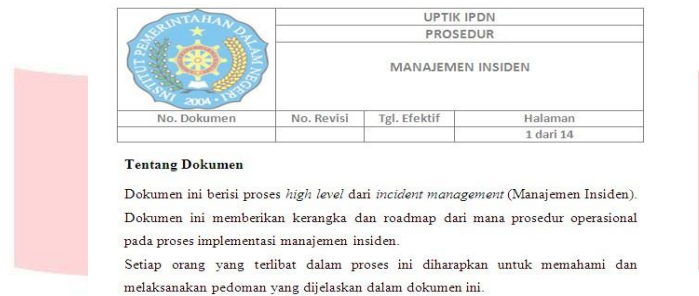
INSTITUT PEMERINTAHAN DALAM NEGERI
2004

| | | | |
|---|---|---|---|
| | UPTIK IPDN | | |
| | PROSEDUR | | |
| | MANAJEMEN INSIDEN | | |
| No. Dokumen | No. Revisi | Tgl. Efektif | Halaman |
| | | | 1 dari 14 |

Tentang Dokumen

Dokumen ini berisi proses high level dari incident management (Manajemen Insiden). Dokumen ini memberikan kerangka dan roadmap dari mana prosedur operasional pada proses implementasi manajemen insiden.

Setiap orang yang terlibat dalam proses ini diharapkan untuk memahami dan melaksanakan pedoman yang dijelaskan dalam dokumen ini.